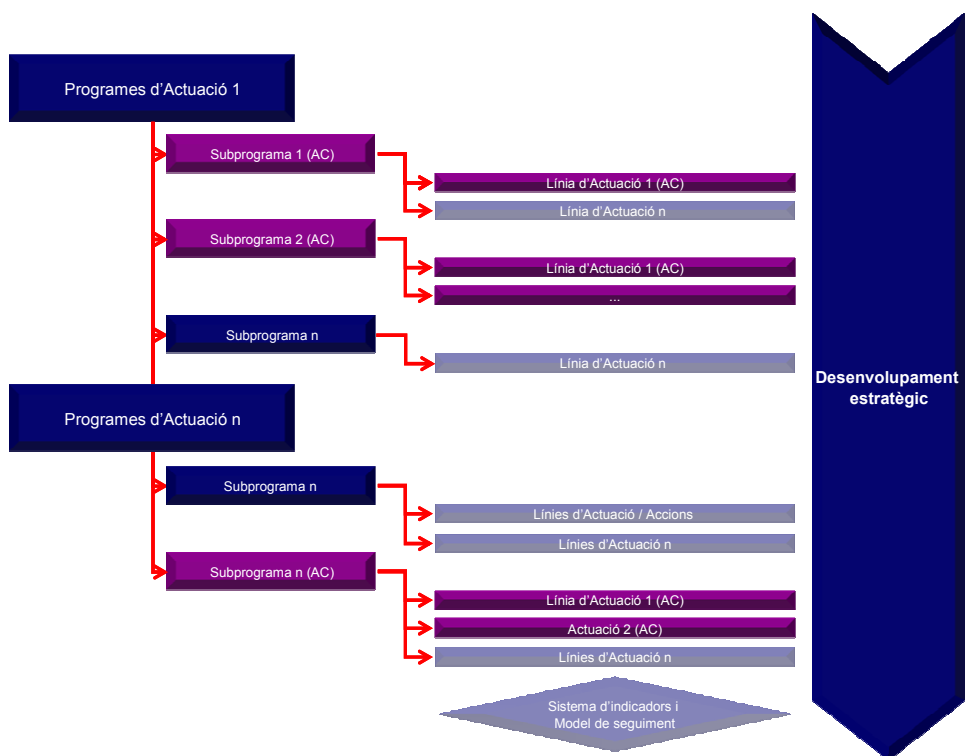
Programes d’Actuació 1

Subprograma 1 (AC)

Línia d’Actuació 1 (AC)

Línia d’Actuació n

Subprograma 2 (AC)

Línia d’Actuació 1 (AC)

...

Subprograma n

Línia d’Actuació n

Programes d’Actuació n

Subprograma n

Línies d’Actuació / Accions

Línies d’Actuació n

Subprograma n (AC)

Línia d’Actuació 1 (AC)

Actuació 2 (AC)

Línies d’Actuació n

Sistema d’indicadors i Model de seguiment

Desenvolupament estratègic